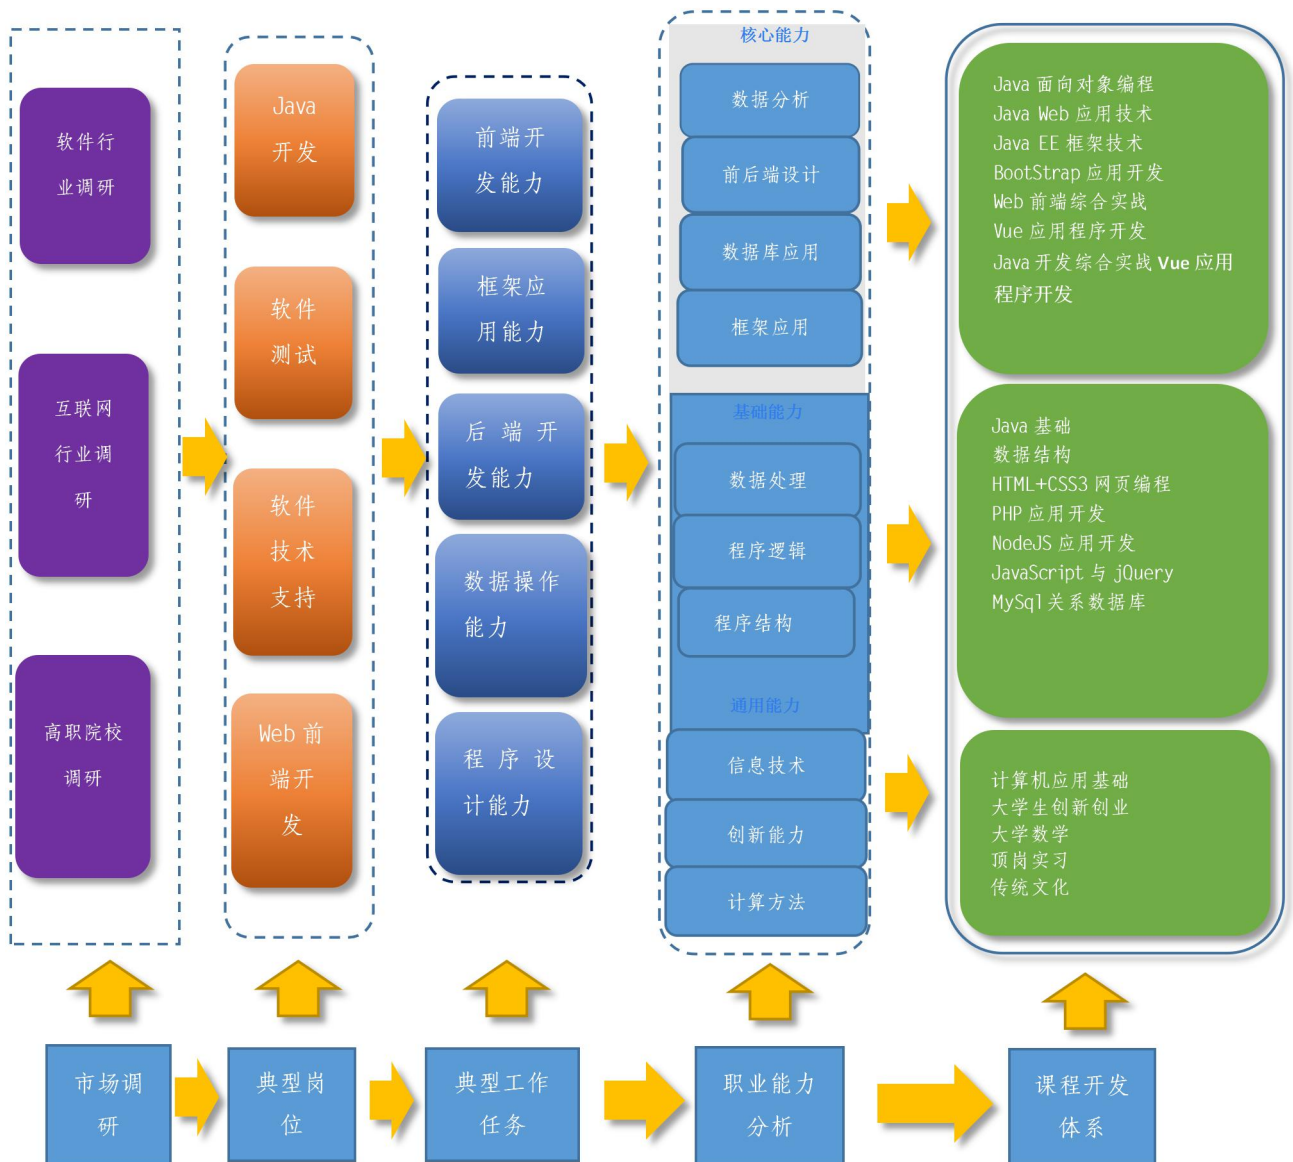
软件行业调研

互联网行业调研

高职院校调研

Java开发

软件测试

软件技术支持

Web前端开发

前端开发能力

框架应用能力

后端开发能力

数据操作能力

程序设计能力

核心能力

数据分析

前后端设计

数据库应用

框架应用

基础能力

数据处理

程序逻辑

程序结构

通用能力

信息技术

创新能力

计算方法

Java 面向对象编程
Java Web 应用技术
Java EE 框架技术
BootStrap 应用开发
Web 前端综合实战
Vue 应用程序开发
Java 开发综合实战 Vue 应用程序开发

Java 基础
数据结构
HTML+CSS3 网页编程
PHP 应用开发
NodeJS 应用开发
JavaScript 与 jQuery
MySql 关系数据库

计算机应用基础
大学生创新创业
大学数学
顶岗实习
传统文化

市场调研

典型岗位

典型工作任务

职业能力分析

课程开发体系